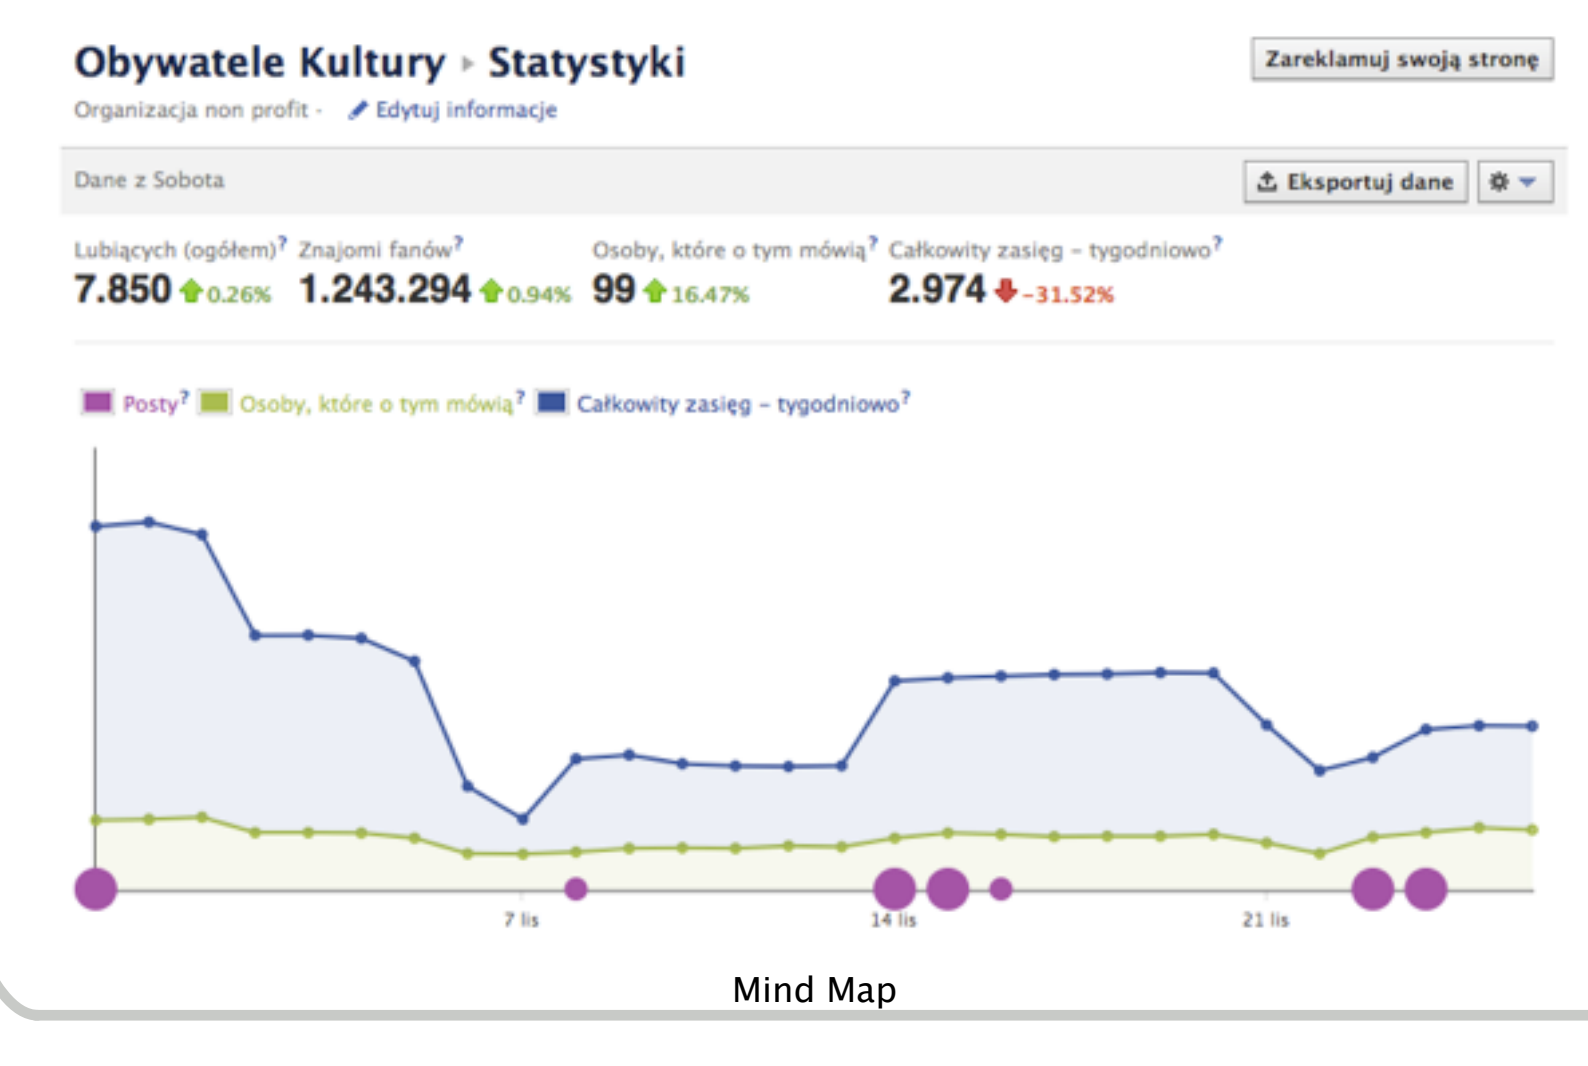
Obywatele Kultury ▸ Statystyki

Zareklamuj swoją stronę

Organizacja non profit · Edytuj informacje

Dane z Sobota

Eksportuj dane

Lubiących (ogółem)? 7.850 0.26%

Znajomi fanów? 1.243.294 0.94%

Osoby, które o tym mówią? 99 16.47%

Całkowity zasięg – tygodniowo? 2.974 -31.52%

Posty? Osoby, które o tym mówią? Całkowity zasięg – tygodniowo?

7 lis

14 lis

21 lis

Mind Map